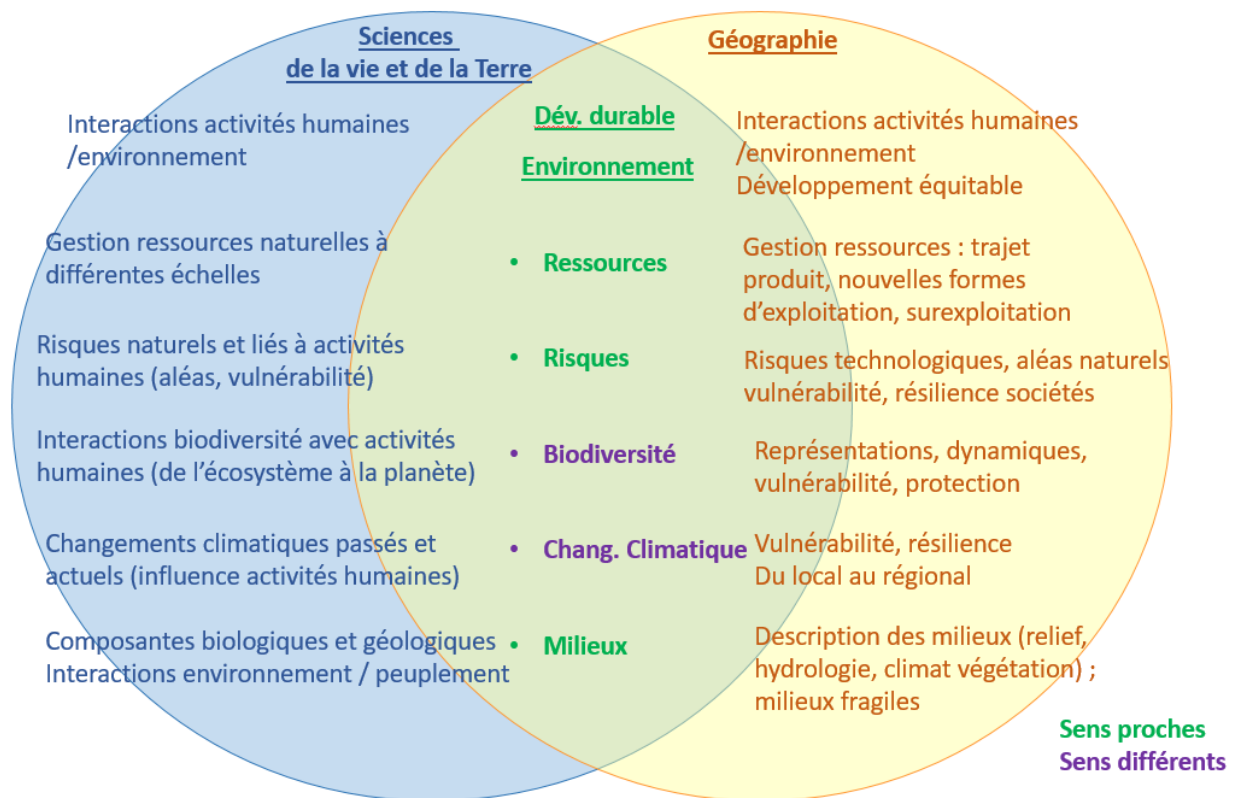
Sciences de la vie et de la Terre

Géographie

Dév. durable

Environnement

Interactions activités humaines /environnement

Interactions activités humaines /environnement
Développement équitable

Gestion ressources naturelles à différentes échelles

• Ressources

Gestion ressources : trajet produit, nouvelles formes d'exploitation, surexploitation

Risques naturels et liés à activités humaines (aléas, vulnérabilité)

• Risques

Risques technologiques, aléas naturels vulnérabilité, résilience sociétés

Interactions biodiversité avec activités humaines (de l'écosystème à la planète)

• Biodiversité

Représentations, dynamiques, vulnérabilité, protection

Changements climatiques passés et actuels (influence activités humaines)

• Chang. Climatique

Vulnérabilité, résilience
Du local au régional

Composantes biologiques et géologiques
Interactions environnement / peuplement

• Milieux

Description des milieux (relief, hydrologie, climat végétation) ; milieux fragiles

Sens proches
Sens différents